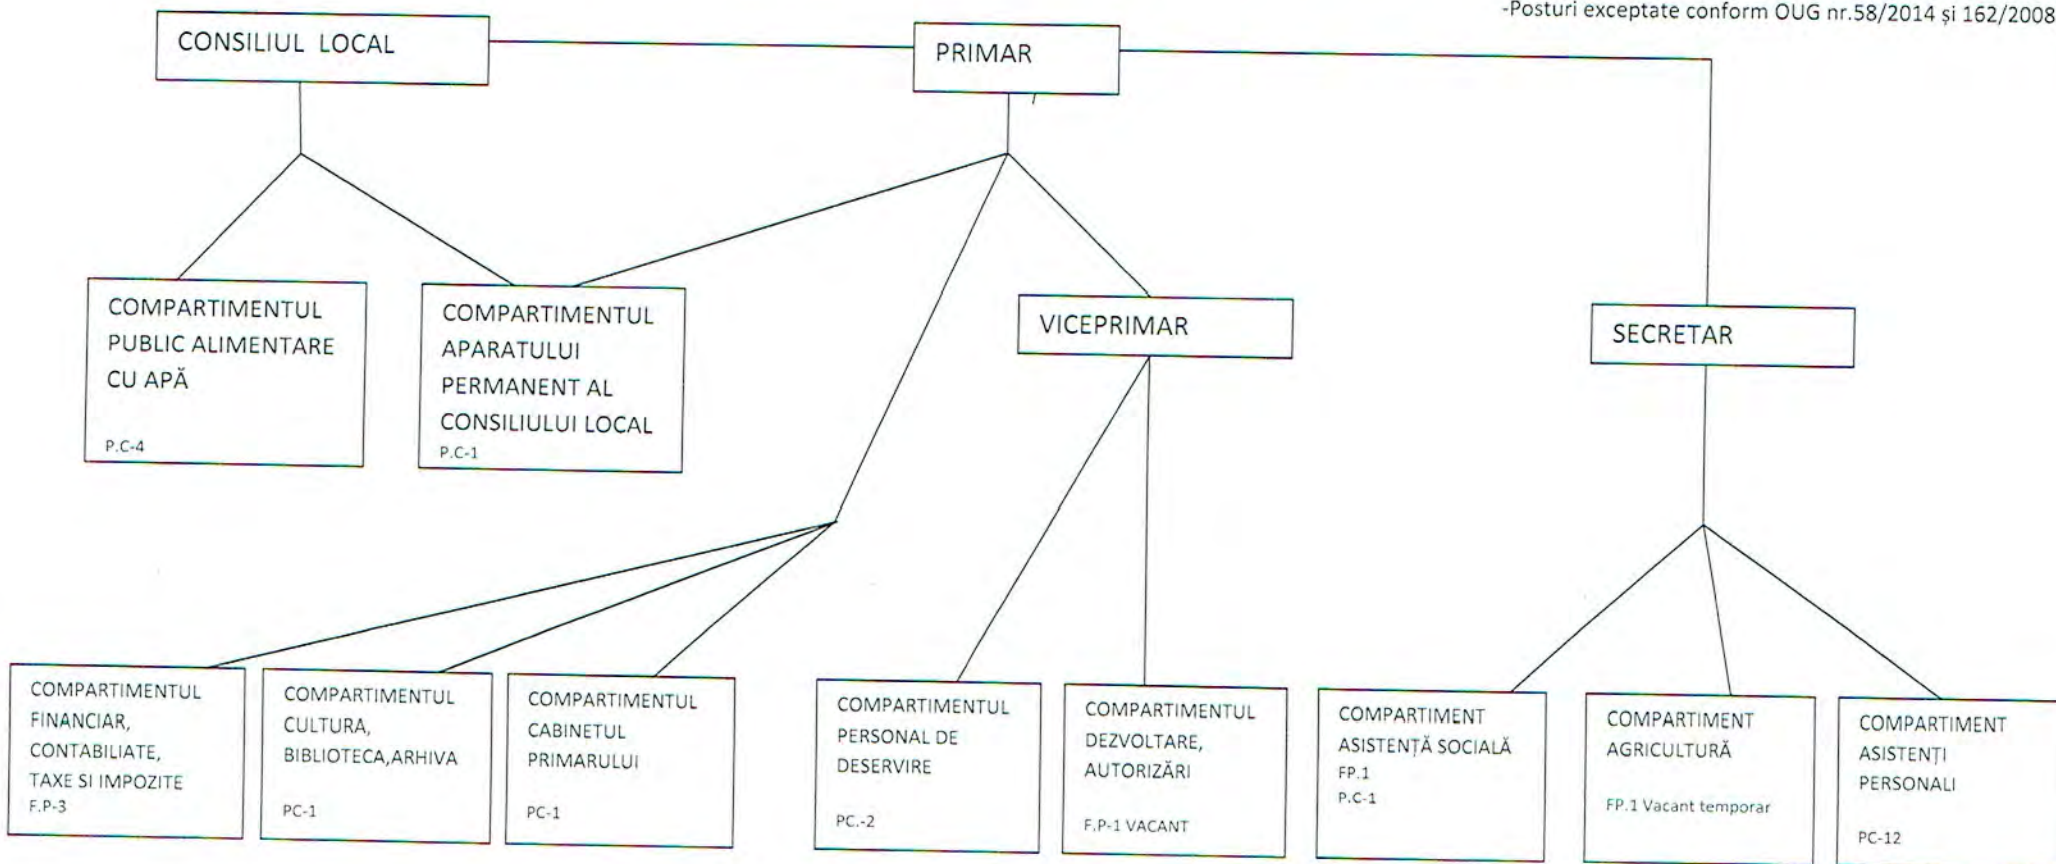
-Posturi exceptate conform OUG nr.58/2014 și 162/2008

CONSILIUL LOCAL

PRIMAR

COMPARTIMENTUL PUBLIC ALIMENTARE CU APĂ
P.C-4

COMPARTIMENTUL APARATULUI PERMANENT AL CONSILIULUI LOCAL
P.C-1

VICEPRIMAR

SECRETAR

COMPARTIMENTUL FINANCIAR, CONTABILIATE, TAXE SI IMPOZITE
F.P-3

COMPARTIMENTUL CULTURA, BIBLIOTECA,ARHIVA
PC-1

COMPARTIMENTUL CABINETUL PRIMARULUI
PC-1

COMPARTIMENTUL PERSONAL DE DESERVIRE
PC.-2

COMPARTIMENTUL DEZVOLTARE, AUTORIZĂRI
F.P-1 VACANT

COMPARTIMENT ASISTENȚĂ SOCIALĂ
FP.1
P.C-1

COMPARTIMENT AGRICULTURĂ
FP.1 Vacant temporar

COMPARTIMENT ASISTENȚI PERSONALI
PC-12